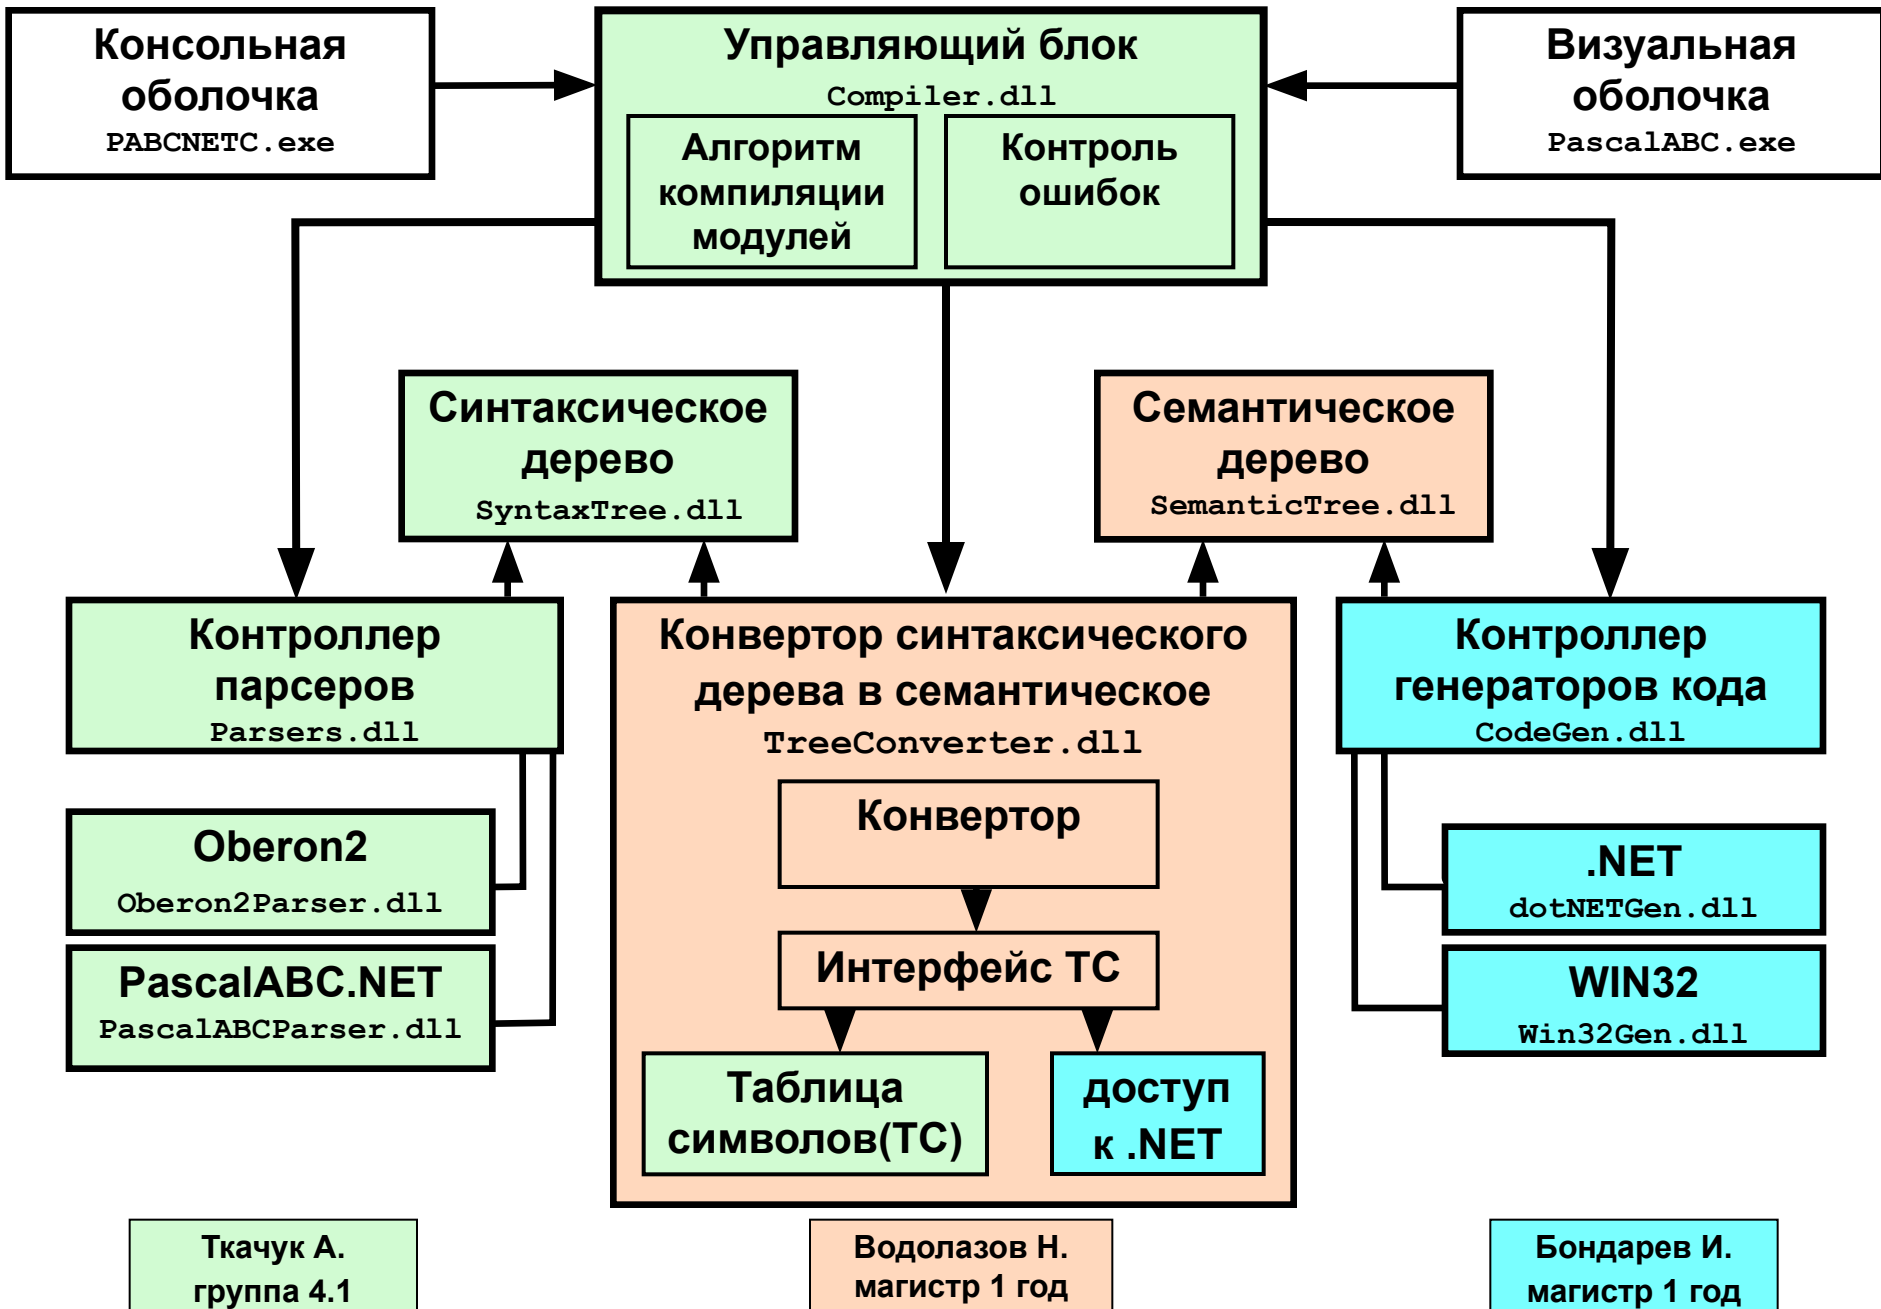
Консольная оболочка
PABCNETC.exe

Управляющий блок
Compiler.dll

Алгоритм компиляции модулей

Контроль ошибок

Визуальная оболочка
PascalABC.exe

Синтаксическое дерево
SyntaxTree.dll

Семантическое дерево
SemanticTree.dll

Контроллер парсеров
Parsers.dll

Конвертор синтаксического дерева в семантическое
TreeConverter.dll

Контроллер генераторов кода
CodeGen.dll

Oberon2
Oberon2Parser.dll

PascalABC.NET
PascalABCParser.dll

Конвертор

Интерфейс ТС

Таблица символов(ТС)

доступ к .NET

.NET
dotNETGen.dll

WIN32
Win32Gen.dll

Ткачук А.
группа 4.1

Водолазов Н.
магистр 1 год

Бондарев И.
магистр 1 год